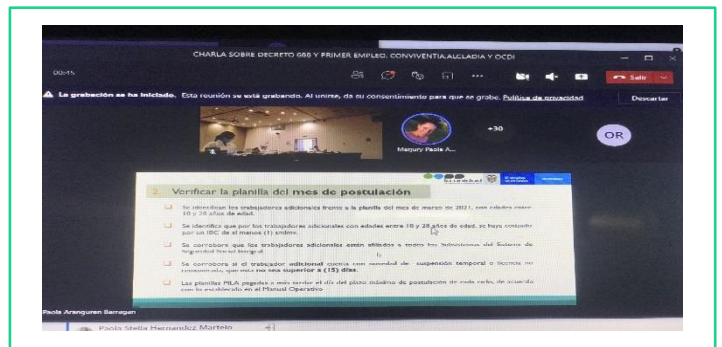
CHARLA SOBRE DECRETO 688 Y PRIMER EMPLEO. CONVIVENTIA.ALCALDIA Y OCDI

00:45

Salir

La grabación se ha iniciado. Esta reunión se está grabando. Al unirse, da su consentimiento para que se grabe. Política de privacidad

Descartar

Marjury Paola A...

+30

OR

2. Verificar la planilla del mes de postulación

Se identifican los trabajadores adicionales frente a la planilla del mes de marzo de 2021, con edades entre 18 y 28 años de edad.

Se identifica que por los trabajadores adicionales con edades entre 18 y 28 años de edad, se haya cotizado por un IBC de al menos (1) smlmv.

Se corrobora que los trabajadores adicionales estén afiliados a todos los Subsistemas del Sistema de Seguridad Social Integral.

Se corrobora si el trabajador adicional cuenta con novedad de suspensión temporal o licencia no remunerada, que esta no sea superior a (15) días.

Las planillas PILA pagadas a más tardar el día del plazo máximo de postulación de cada ciclo, de acuerdo con lo establecido en el Manual Operativo.

Paola Aranguren Barragan

Paola Stella Hernandez Martelo